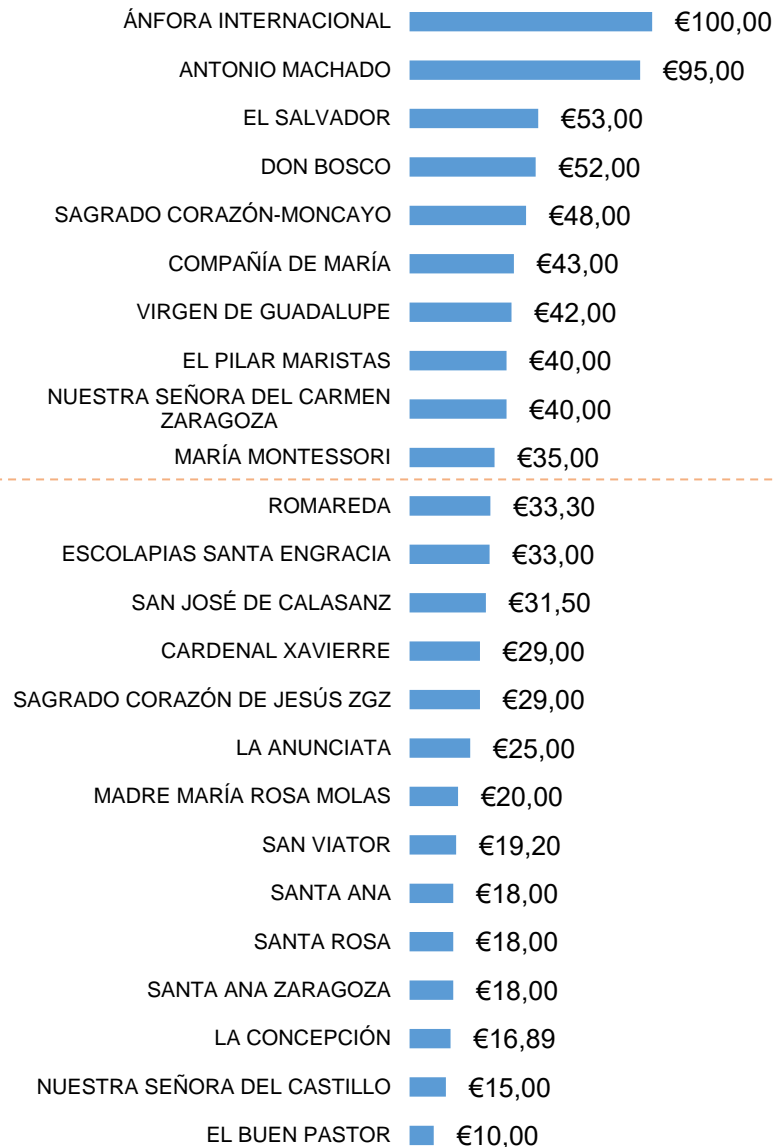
ÁNFORA INTERNACIONAL €100,00
ANTONIO MACHADO €95,00
EL SALVADOR €53,00
DON BOSCO €52,00
SAGRADO CORAZÓN-MONCAYO €48,00
COMPAÑÍA DE MARÍA €43,00
VIRGEN DE GUADALUPE €42,00
EL PILAR MARISTAS €40,00
NUESTRA SEÑORA DEL CARMEN ZARAGOZA €40,00
MARÍA MONTESSORI €35,00
ROMAREDA €33,30
ESCOLAPIAS SANTA ENGRACIA €33,00
SAN JOSÉ DE CALASANZ €31,50
CARDENAL XAVIERRE €29,00
SAGRADO CORAZÓN DE JESÚS ZGZ €29,00
LA ANUNCIATA €25,00
MADRE MARÍA ROSA MOLAS €20,00
SAN VIATOR €19,20
SANTA ANA €18,00
SANTA ROSA €18,00
SANTA ANA ZARAGOZA €18,00
LA CONCEPCIÓN €16,89
NUESTRA SEÑORA DEL CASTILLO €15,00
EL BUEN PASTOR €10,00